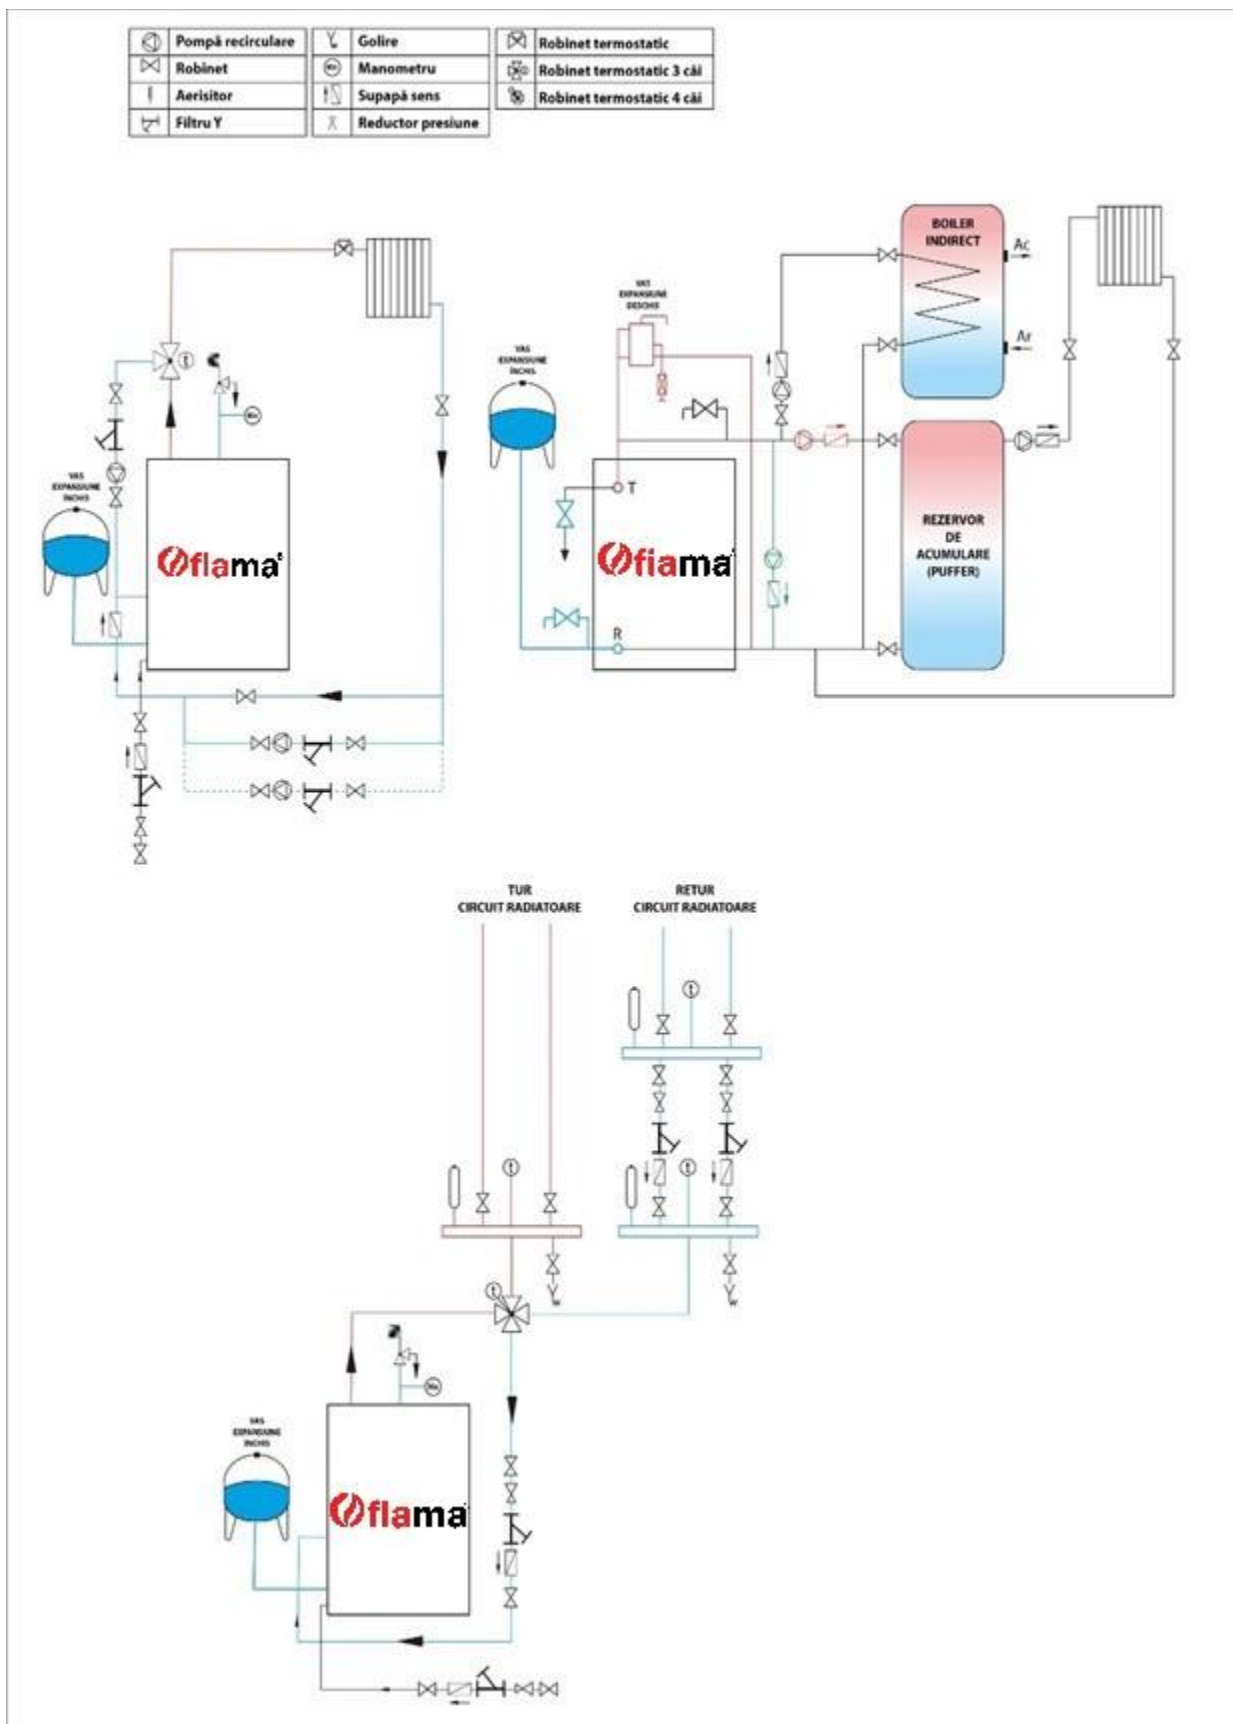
| | Pompă recirculare | | Golire | | Robinet termostatic |
|---|---|---|---|---|---|
| | Robinet | | Manometru | | Robinet termostatic 3 căi |
| | Aerisitor | | Supapă sens | | Robinet termostatic 4 căi |
| | Filtru Y | | Reductor presiune | | |

VAS EXPANSIUNE ÎNCHIS

flama

VAS EXPANSIUNE ÎNCHIS

VAS EXPANSIUNE DESCHIS

T

R

flama

BOILER INDIRECT

Ac

Ar

REZERVOR DE ACUMULARE (PUFFER)

TUR CIRCUIT RADIATOARE

RETUR CIRCUIT RADIATOARE

VAS EXPANSIUNE ÎNCHIS

flama